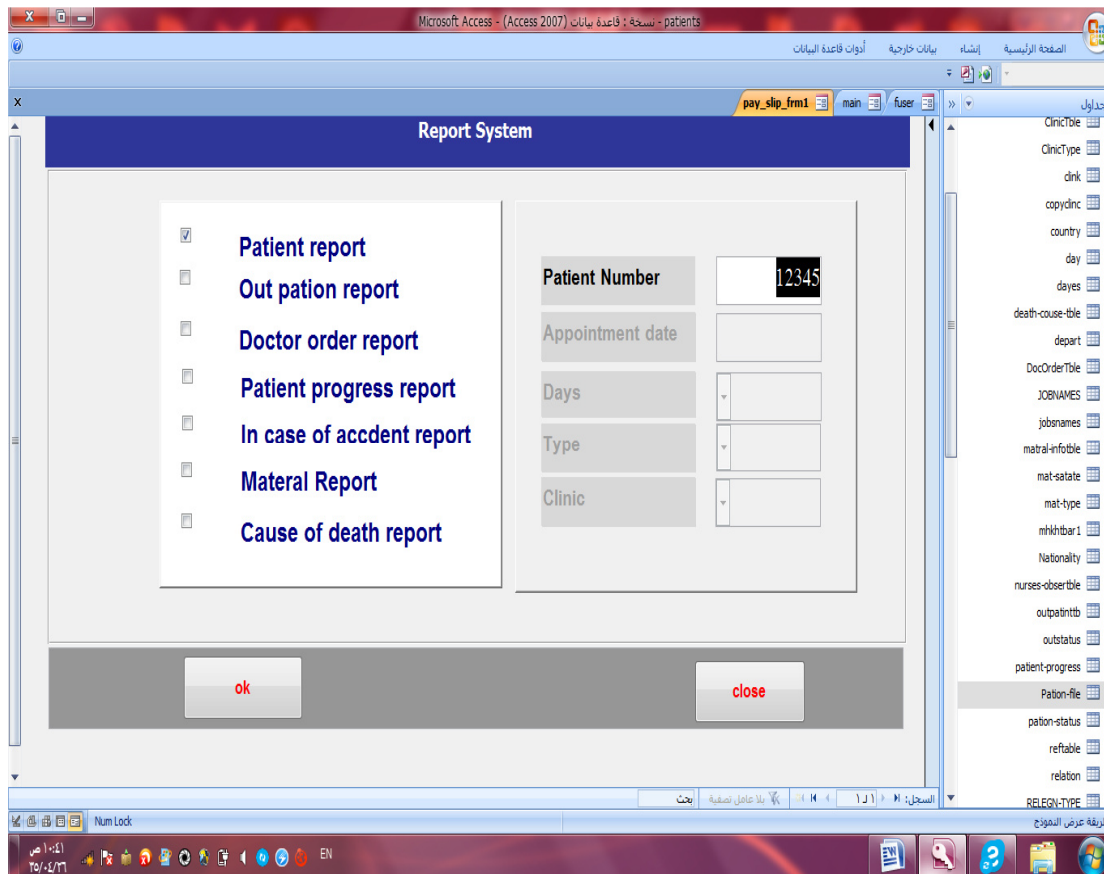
Microsoft Access - (Access 2007) نسخة : قاعدة بيانات - patients

الصفحة الرئيسية إنشاء بيانات خارجية أدوات قاعدة البيانات

pay_slip_frm1 main fuser

جداول

Report System

Patient report
Out pation report
Doctor order report
Patient progress report
In case of accdent report
Materal Report
Cause of death report

| | |
|---|---|
| Patient Number | 12345 |
| Appointment date | |
| Days | |
| Type | |
| Clinic | |

ok

close

ClinicTble
ClinicType
clink
copyclinc
country
day
dayes
death-couse-tble
depart
DocOrderTble
JOBNAMES
jobsnames
matral-infotble
mat-satate
mat-type
mhkhtbar1
Nationality
nurses-obsertble
outpatinttb
outstatus
patient-progress
Pation-file
pation-status
reftable
relation
RELEGN-TYPE

السجل: 1 من 1 بلا عامل تصفية بحث

Num Lock

طريقة عرض النموذج

EN

١٠:٤١ ص
٢٥/٠٤/٢٦